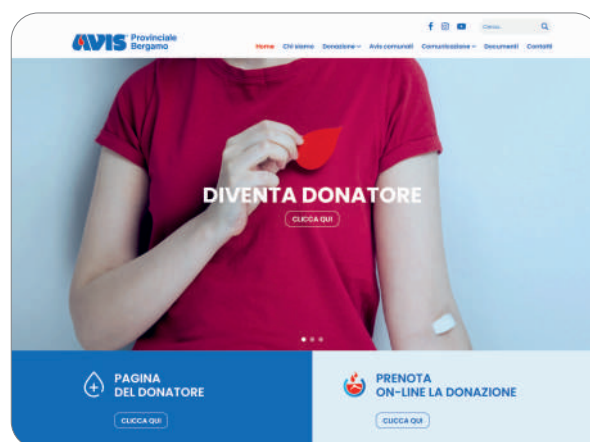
AVIS Provinciale Bergamo

Cerca...

Home Chi siamo Donazione Avis comunali Comunicazione Documenti Contatti

DIVENTA DONATORE

CLICCA QUI

PAGINA DEL DONATORE

CLICCA QUI

PRENOTA ON-LINE LA DONAZIONE

CLICCA QUI